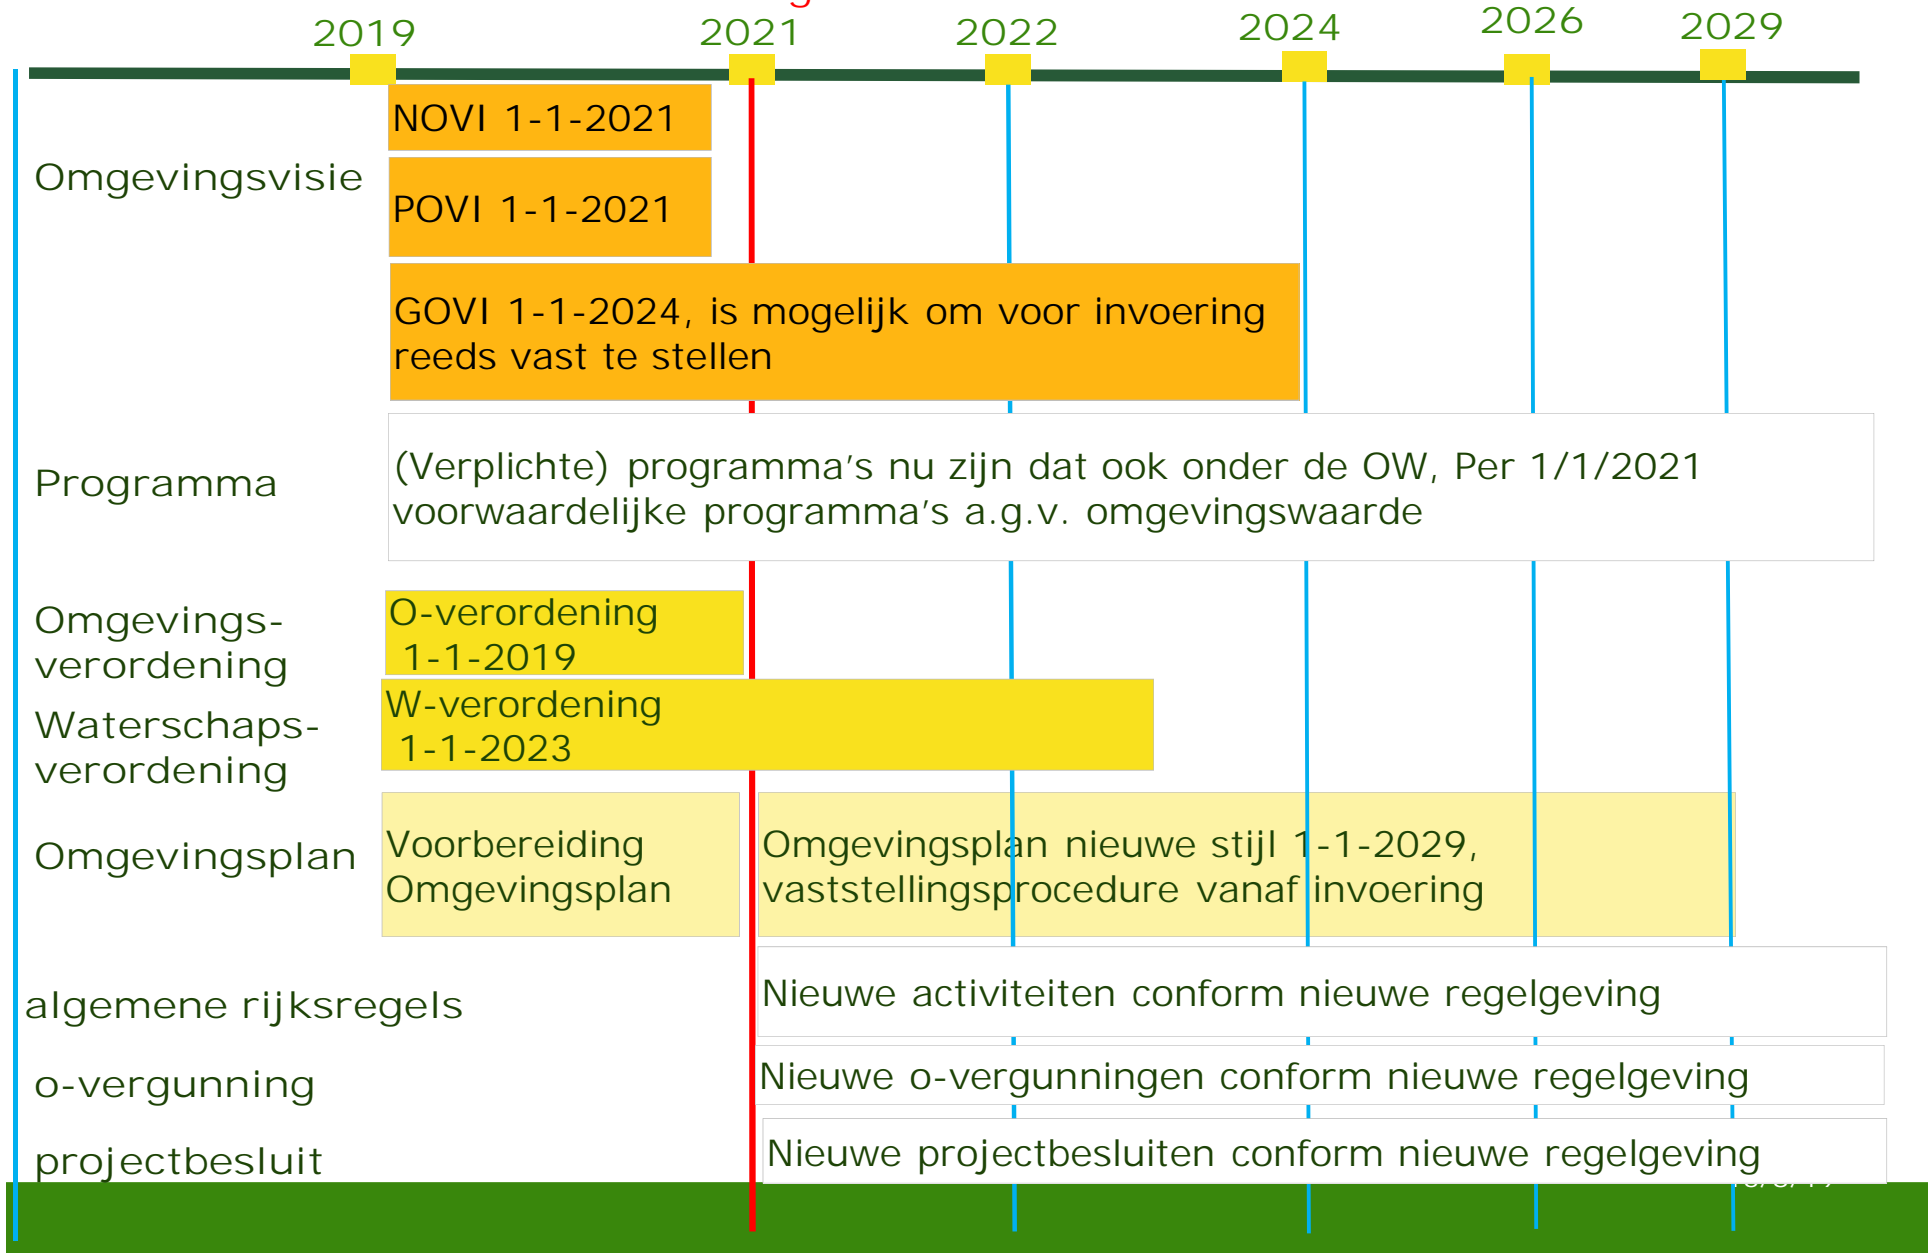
2019 2021 2022 2024 2026 2029

Omgevingsvisie

NOVI 1-1-2021

POVI 1-1-2021

GOVI 1-1-2024, is mogelijk om voor invoering reeds vast te stellen

Programma

(Verplichte) programma's nu zijn dat ook onder de OW, Per 1/1/2021 voorwaardelijke programma's a.g.v. omgevingswaarde

Omgevings-verordening

O-verordening 1-1-2019

Waterschaps-verordening

W-verordening 1-1-2023

Omgevingsplan

Voorbereiding Omgevingsplan

Omgevingsplan nieuwe stijl 1-1-2029, vaststellingsprocedure vanaf invoering

algemene rijksregels

Nieuwe activiteiten conform nieuwe regelgeving

o-vergunning

Nieuwe o-vergunningen conform nieuwe regelgeving

projectbesluit

Nieuwe projectbesluiten conform nieuwe regelgeving